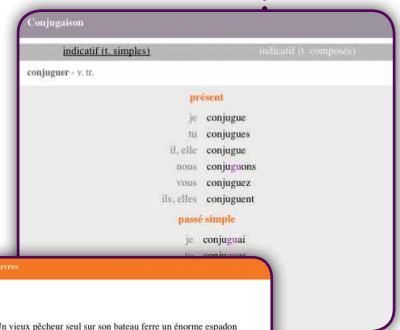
Conjugaison

indicatif (t. simples)

indicatif (t. composés)

conjuguer - v. tr.

présent

je conjugue
tu conjugues
il, elle conjugue
nous conjuguons
vous conjuguez
ils, elles conjuguent

passé simple

je conjuguai
tu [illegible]

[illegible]uvres

Un vieux pêcheur seul sur son bateau ferre un énorme espadon